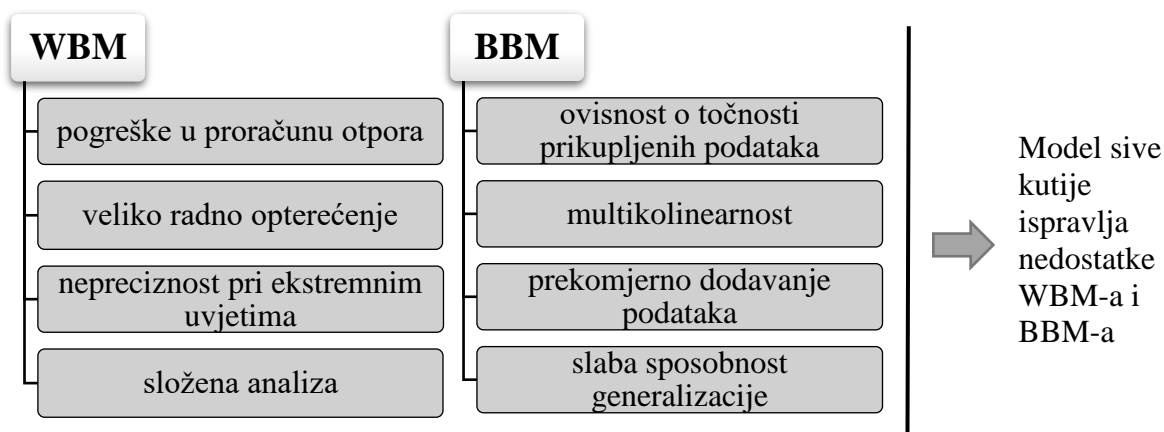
WBM

pogreške u proračunu otpora

veliko radno opterećenje

nepreciznost pri ekstremnim uvjetima

složena analiza

BBM

ovisnost o točnosti prikupljenih podataka

multikolinearnost

prekomjerno dodavanje podataka

slaba sposobnost generalizacije

Model sive kutije ispravlja nedostatke WBM-a i BBM-a